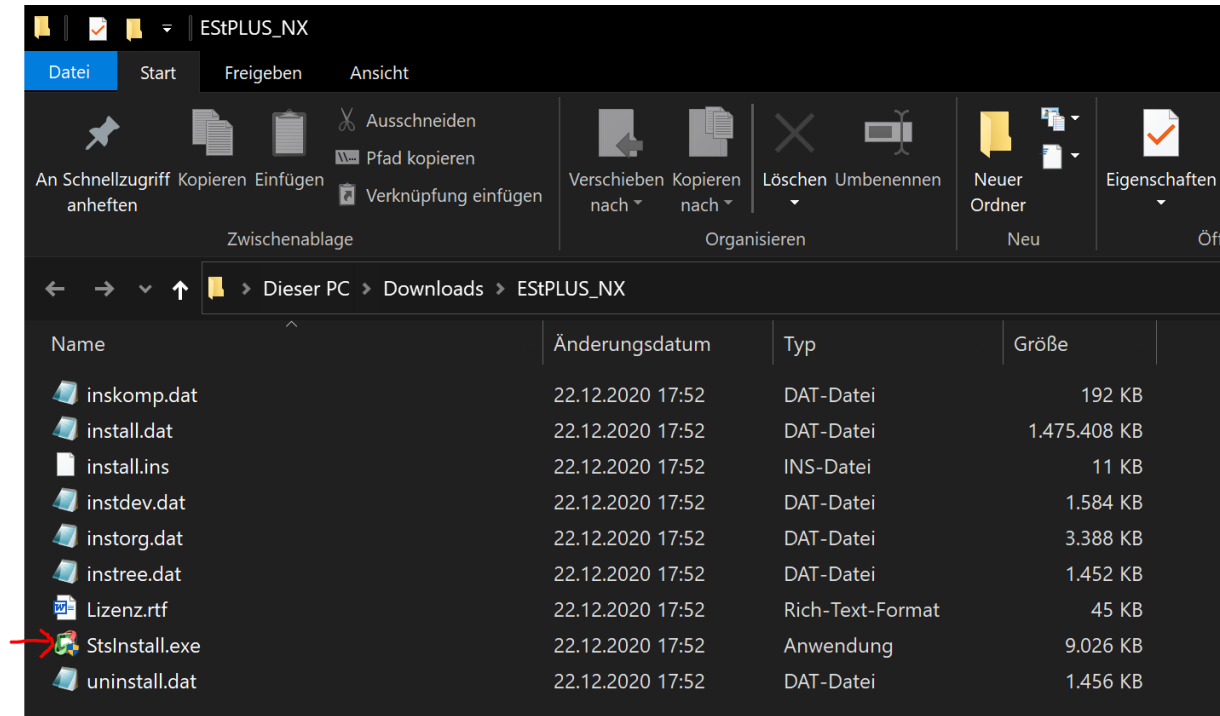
EStPLUS_NX

Datei | Start | Freigeben | Ansicht

An Schnellzugriff anheften | Kopieren | Einfügen | Ausschneiden | Pfad kopieren | Verknüpfung einfügen
Zwischenablage

Verschieben nach | Kopieren nach | Löschen | Umbenennen
Organisieren

Neuer Ordner
Neu

Eigenschaften
Öf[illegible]

Dieser PC > Downloads > EStPLUS_NX

| Name | Änderungsdatum | Typ | Größe |
|---|---|---|---|
| inskomp.dat | 22.12.2020 17:52 | DAT-Datei | 192 KB |
| install.dat | 22.12.2020 17:52 | DAT-Datei | 1.475.408 KB |
| install.ins | 22.12.2020 17:52 | INS-Datei | 11 KB |
| instdev.dat | 22.12.2020 17:52 | DAT-Datei | 1.584 KB |
| instorg.dat | 22.12.2020 17:52 | DAT-Datei | 3.388 KB |
| instree.dat | 22.12.2020 17:52 | DAT-Datei | 1.452 KB |
| Lizenz.rtf | 22.12.2020 17:52 | Rich-Text-Format | 45 KB |
| StsInstall.exe | 22.12.2020 17:52 | Anwendung | 9.026 KB |
| uninstall.dat | 22.12.2020 17:52 | DAT-Datei | 1.456 KB |